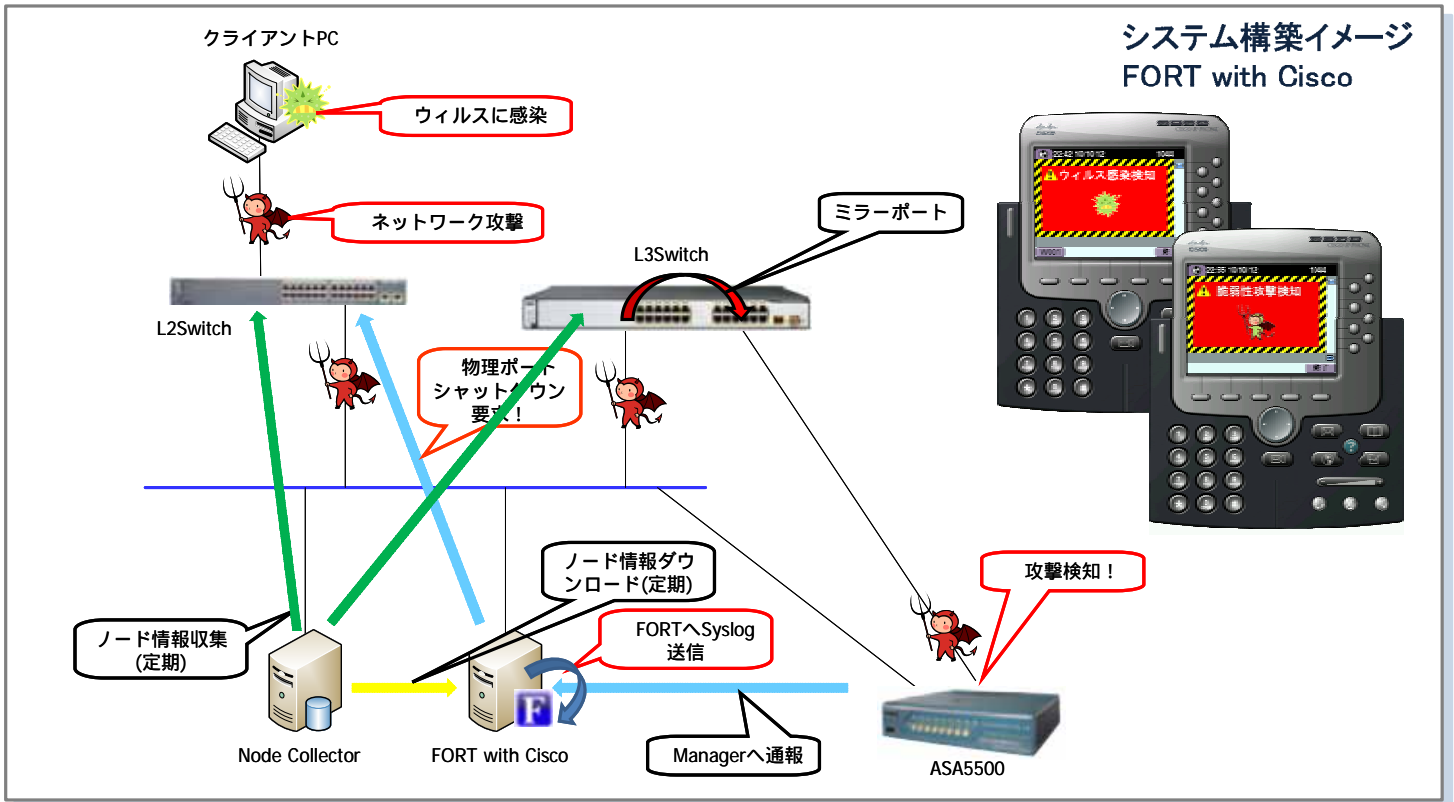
システム構築イメージ
FORT with Cisco

クライアントPC

ウィルスに感染

ネットワーク攻撃

ミラーポート

L3Switch

L2Switch

ウィルス感染検知

脆弱性攻撃検知

物理ポート
シャットダウン
要求！

ノード情報ダウンロード(定期)

攻撃検知！

FORTへSyslog
送信

ノード情報収集
(定期)

Node Collector

FORT with Cisco

Managerへ通報

ASA5500